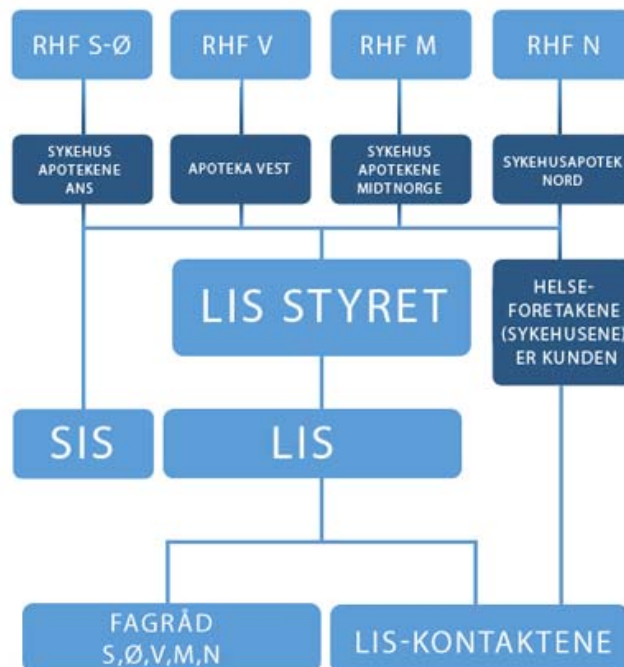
RHF S-Ø

RHF V

RHF M

RHF N

SYKEHUS APOTEKENE ANS

APOTEKA VEST

SYKEHUS APOTEKENE MIDTNORGE

SYKEHUSAPOTEK NORD

LIS STYRET

HELSE-FORETAKENE (SYKEHUSENE) ER KUNDEN

SIS

LIS

FAGRÅD S,Ø,V,M,N

LIS-KONTAKTENE